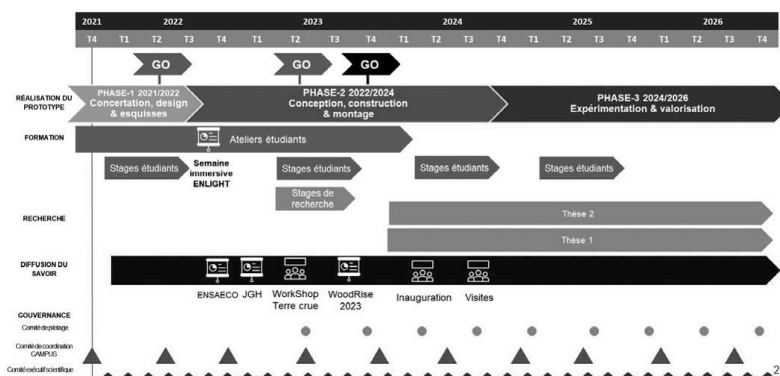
| 2021 | 2022 | | | | 2023 | | | | 2024 | | | | 2025 | | | | 2026 | | | |
|---|---|---|---|---|---|---|---|---|---|---|---|---|---|---|---|---|---|---|---|---|
| T4 | T1 | T2 | T3 | T4 | T1 | T2 | T3 | T4 | T1 | T2 | T3 | T4 | T1 | T2 | T3 | T4 | T1 | T2 | T3 | T4 |

GO

GO

GO

RÉALISATION DU PROTOTYPE

PHASE-1 2021/2022 Concertation, design & esquisses

PHASE-2 2022/2024 Conception, construction & montage

PHASE-3 2024/2026 Expérimentation & valorisation

FORMATION

Ateliers étudiants

Stages étudiants

Semaine immersive ENLIGHT

Stages étudiants

Stages de recherche

Stages étudiants

Stages étudiants

RECHERCHE

Thèse 2

Thèse 1

DIFFUSION DU SAVOIR

ENSAECO

JGH

WorkShop Terre crue

WoodRise 2023

Inauguration

Visites

GOUVERNANCE

Comité de pilotage

Comité de coordination CAMPUS

Comité exécutif scientifique

2